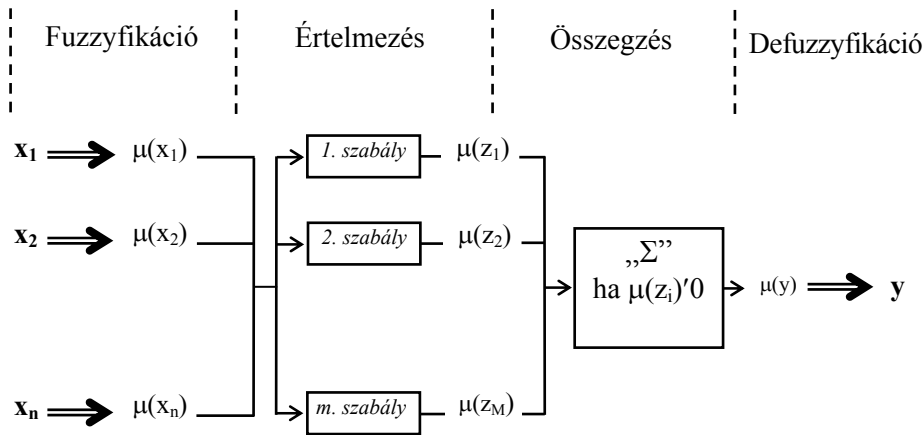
Fuzzyfikáció

Értelmezés

Összegzés

Defuzzyfikáció

$\mathbf{x_1}$ $\mu(x_1)$

$\mathbf{x_2}$ $\mu(x_2)$

$\mathbf{x_n}$ $\mu(x_n)$

*1. szabály* $\mu(z_1)$

*2. szabály* $\mu(z_2)$

*m. szabály* $\mu(z_M)$

„Σ” ha $\mu(z_i)'0$

$\mu(y)$ $\mathbf{y}$